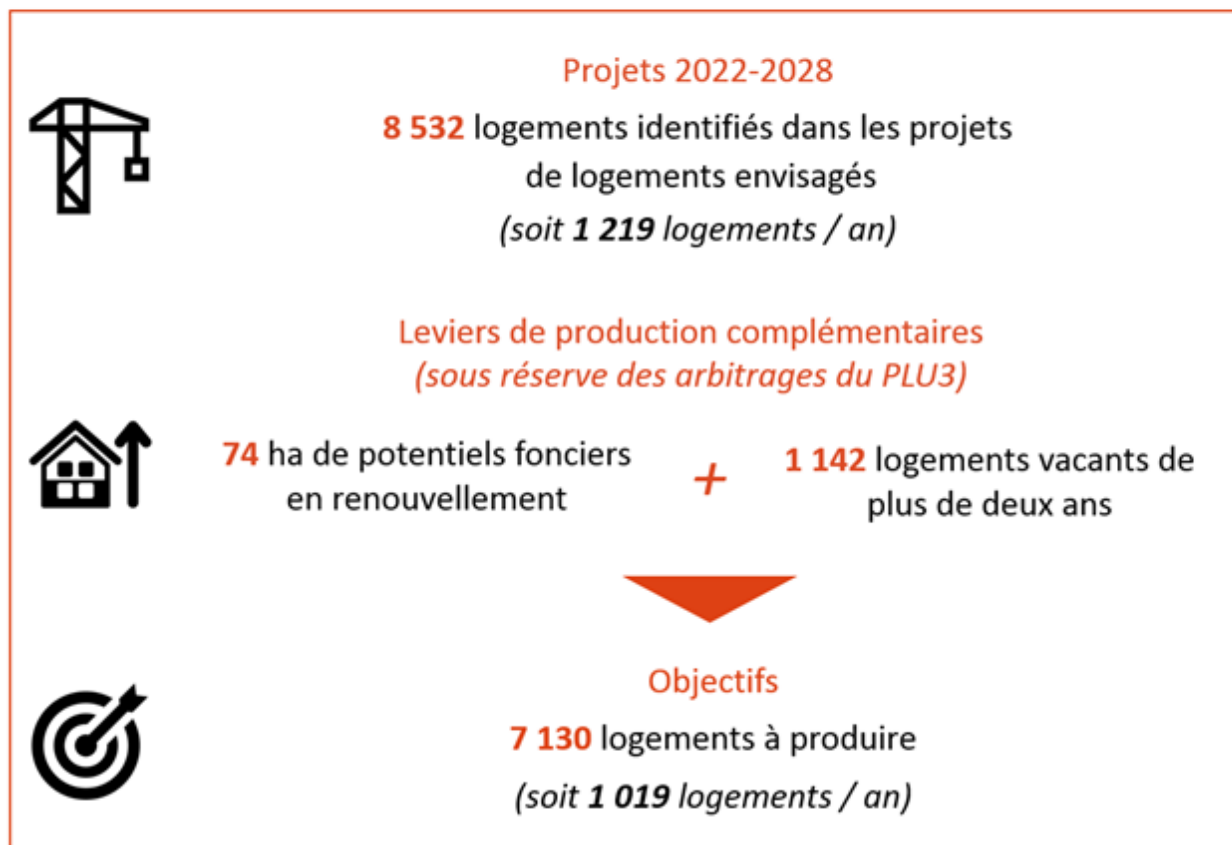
Projets 2022-2028

8 532 logements identifiés dans les projets de logements envisagés

(soit 1 219 logements / an)

Leviers de production complémentaires
(sous réserve des arbitrages du PLU3)

74 ha de potentiels fonciers en renouvellement

+

1 142 logements vacants de plus de deux ans

Objectifs

7 130 logements à produire

(soit 1 019 logements / an)